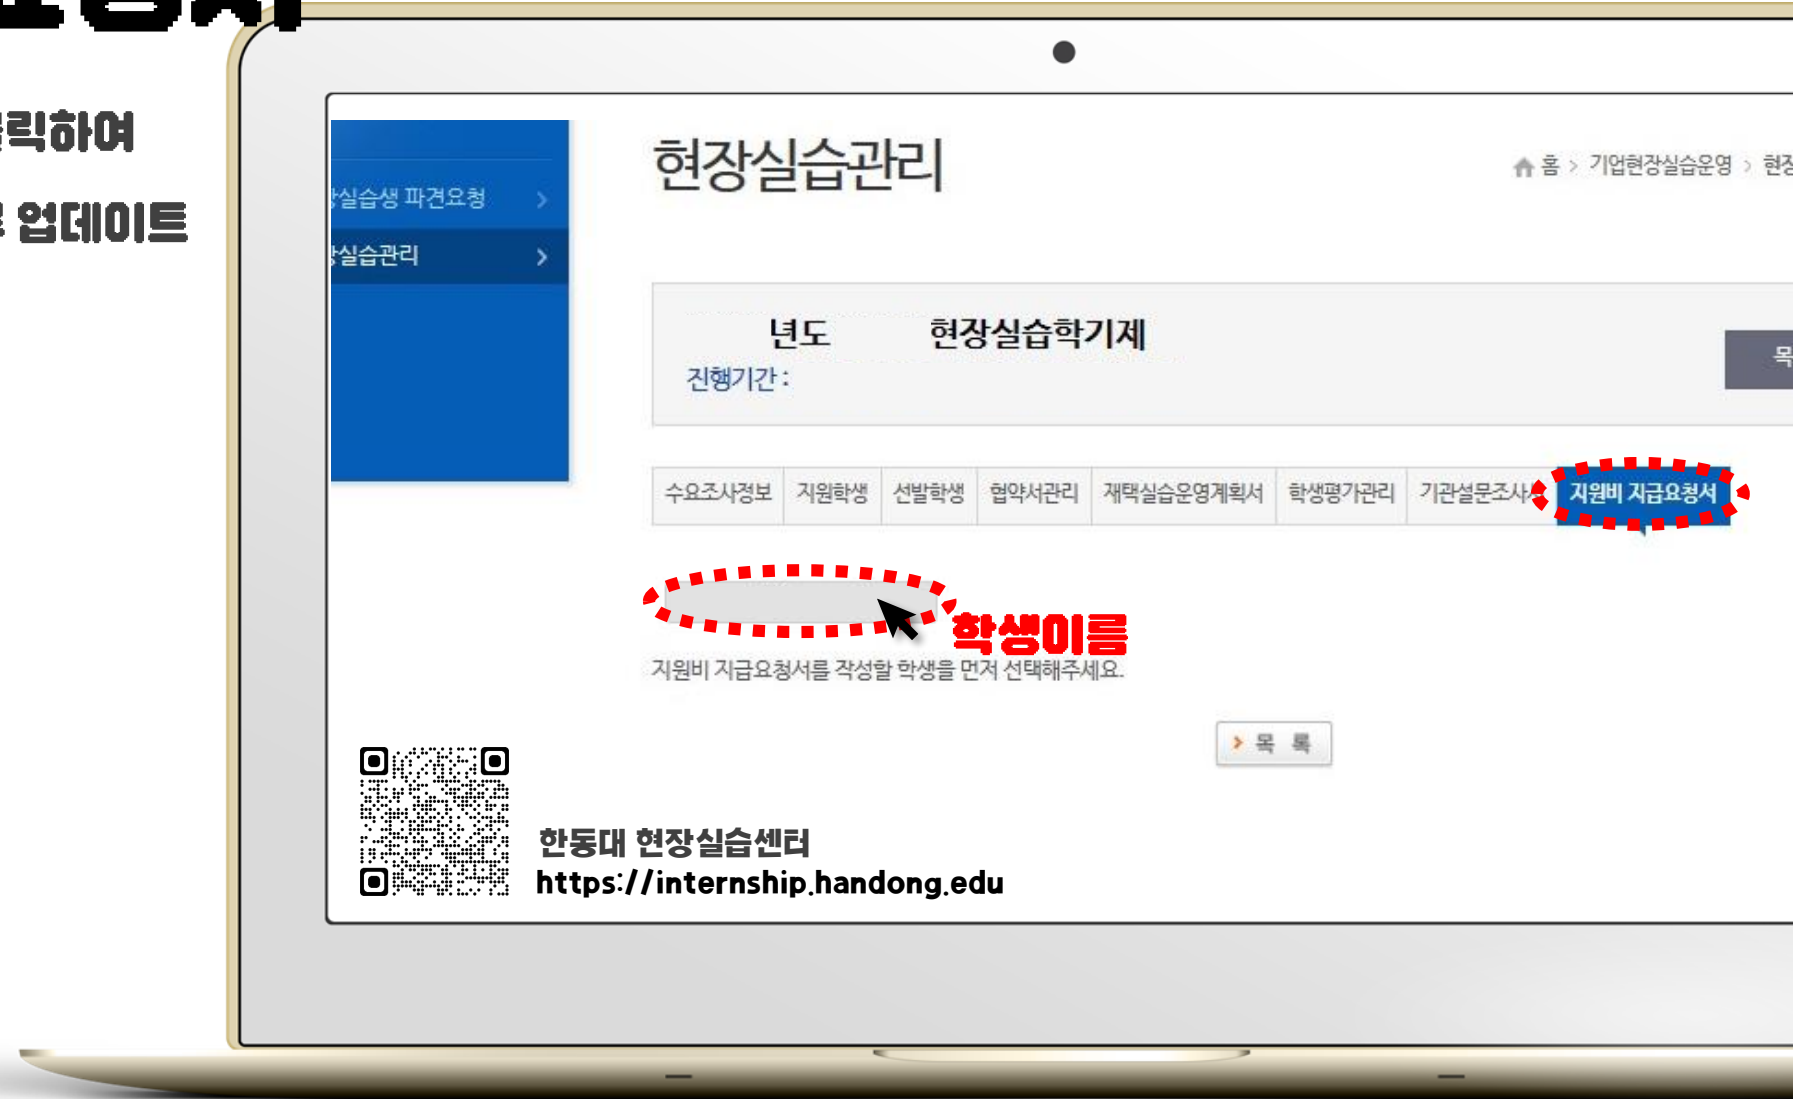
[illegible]릭하여

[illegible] 업데이트

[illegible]실습생 파견요청 >

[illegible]실습관리 >

현장실습관리

홈 > 기업현장실습운영 > 현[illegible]

년도 현장실습학기제

진행기간 :

목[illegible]

| 수요조사정보 | 지원학생 | 선발학생 | 협약서관리 | 재택실습운영계획서 | 학생평가관리 | 기관설문조사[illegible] | 지원비 지급요청서 |
|---|---|---|---|---|---|---|---|

학생이름

지원비 지급요청서를 작성할 학생을 먼저 선택해주세요.

> 목 록

한동대 현장실습센터
https://internship.handong.edu